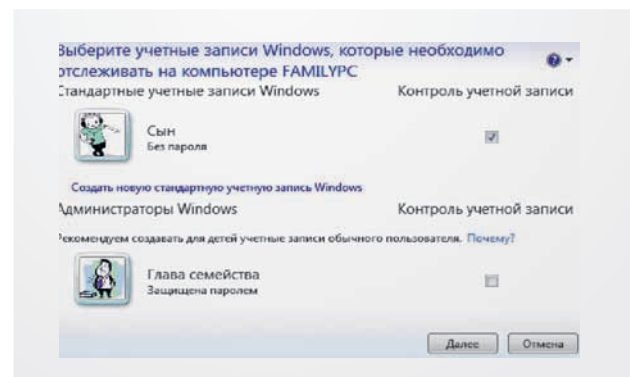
Выберите учетные записи Windows, которые необходимо отслеживать на компьютере FAMILYPC

Стандартные учетные записи Windows

Контроль учетной записи

Сын
Без пароля

Создать новую стандартную учетную запись Windows

Администраторы Windows

Контроль учетной записи

Рекомендуем создавать для детей учетные записи обычного пользователя. Почему?

Глава семейства
Защищена паролем

Далее

Отмена